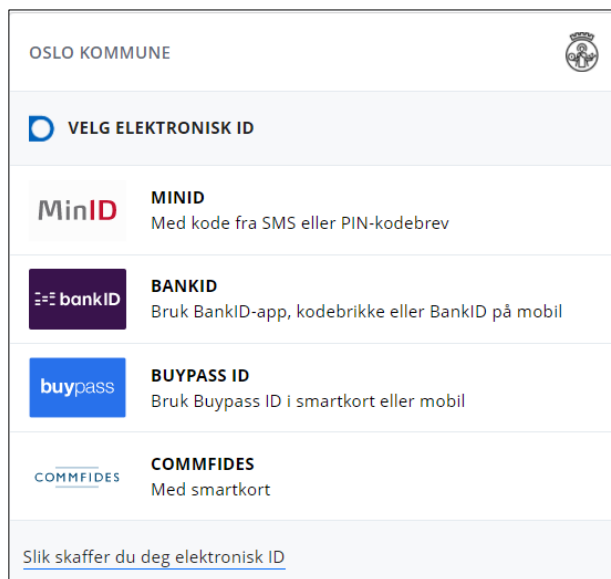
OSLO KOMMUNE

VELG ELEKTRONISK ID

MinID
MINID
Med kode fra SMS eller PIN-kodebrev

bankID
BANKID
Bruk BankID-app, kodebrikke eller BankID på mobil

buypass
BUYPASS ID
Bruk Buypass ID i smartkort eller mobil

COMMFIDES
COMMFIDES
Med smartkort

Slik skaffer du deg elektronisk ID